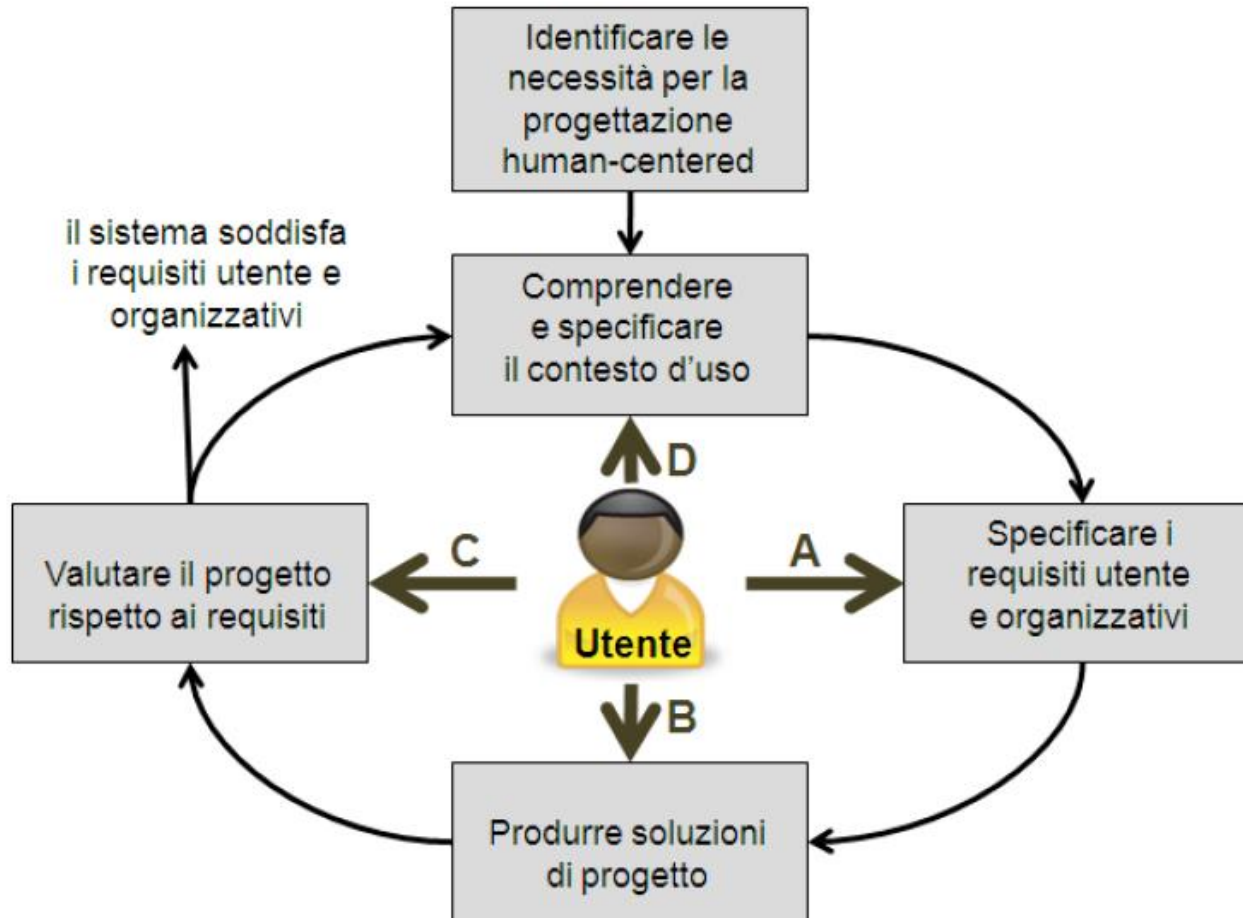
Identificare le necessità per la progettazione human-centered

il sistema soddisfa i requisiti utente e organizzativi

Comprendere e specificare il contesto d'uso

D

C

A

Valutare il progetto rispetto ai requisiti

Utente

Specificare i requisiti utente e organizzativi

B

Produrre soluzioni di progetto